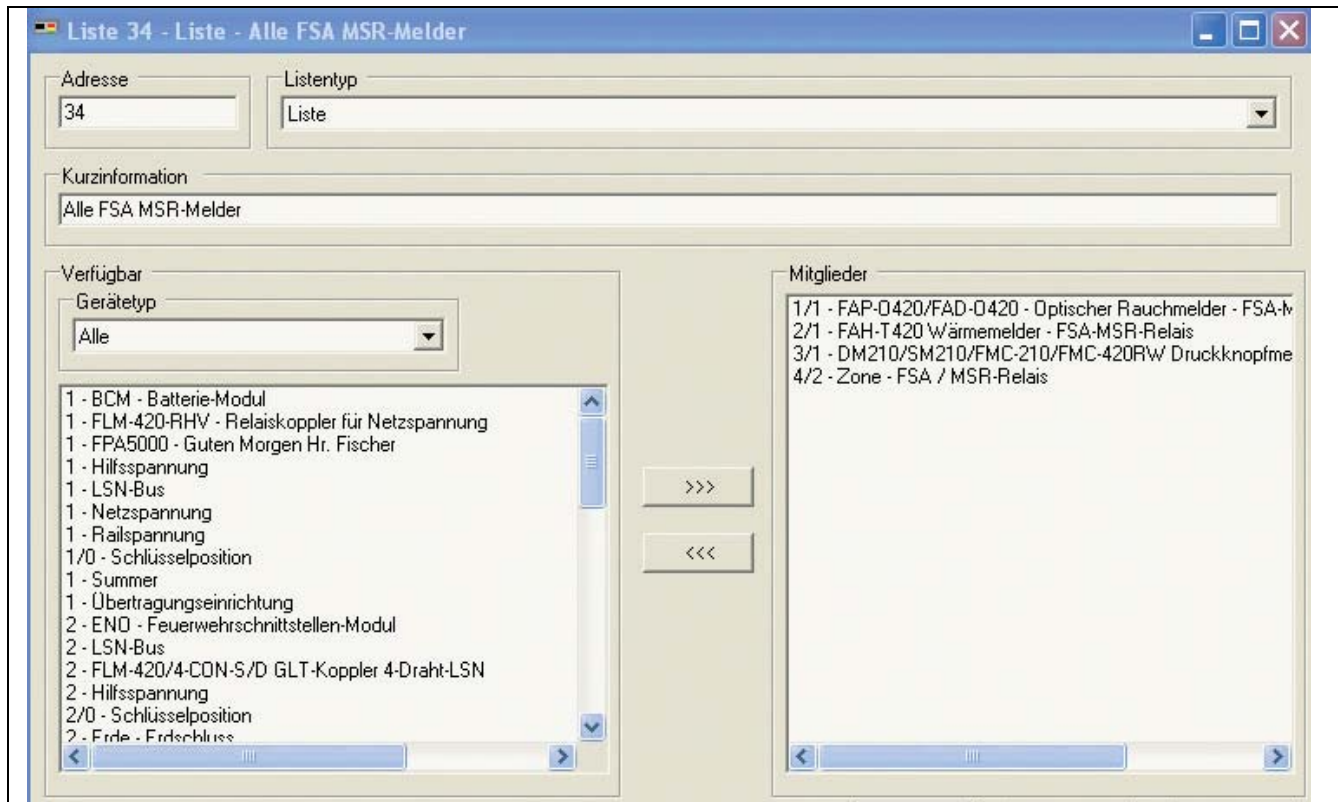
Liste 34 - Liste - Alle FSA MSR-Melder

Adresse
34

Listentyp
Liste

Kurzinformation
Alle FSA MSR-Melder

Verfügbar

Gerätetyp
Alle

1 - BCM - Batterie-Modul
1 - FLM-420-RHV - Relaiskoppler für Netzspannung
1 - FPA5000 - Guten Morgen Hr. Fischer
1 - Hilfsspannung
1 - LSN-Bus
1 - Netzspannung
1 - Railspannung
1/0 - Schlüsselposition
1 - Summer
1 - Übertragungseinrichtung
2 - ENO - Feuerwehrschnittstellen-Modul
2 - LSN-Bus
2 - FLM-420/4-CON-S/D GLT-Koppler 4-Draht-LSN
2 - Hilfsspannung
2/0 - Schlüsselposition
2 - Erde - Erdschluss

>>>

<<<

Mitglieder
1/1 - FAP-O420/FAD-O420 - Optischer Rauchmelder - FSA-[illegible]
2/1 - FAH-T420 Wärmemelder - FSA-MSR-Relais
3/1 - DM210/SM210/FMC-210/FMC-420RW Druckknopfme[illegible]
4/2 - Zone - FSA / MSR-Relais